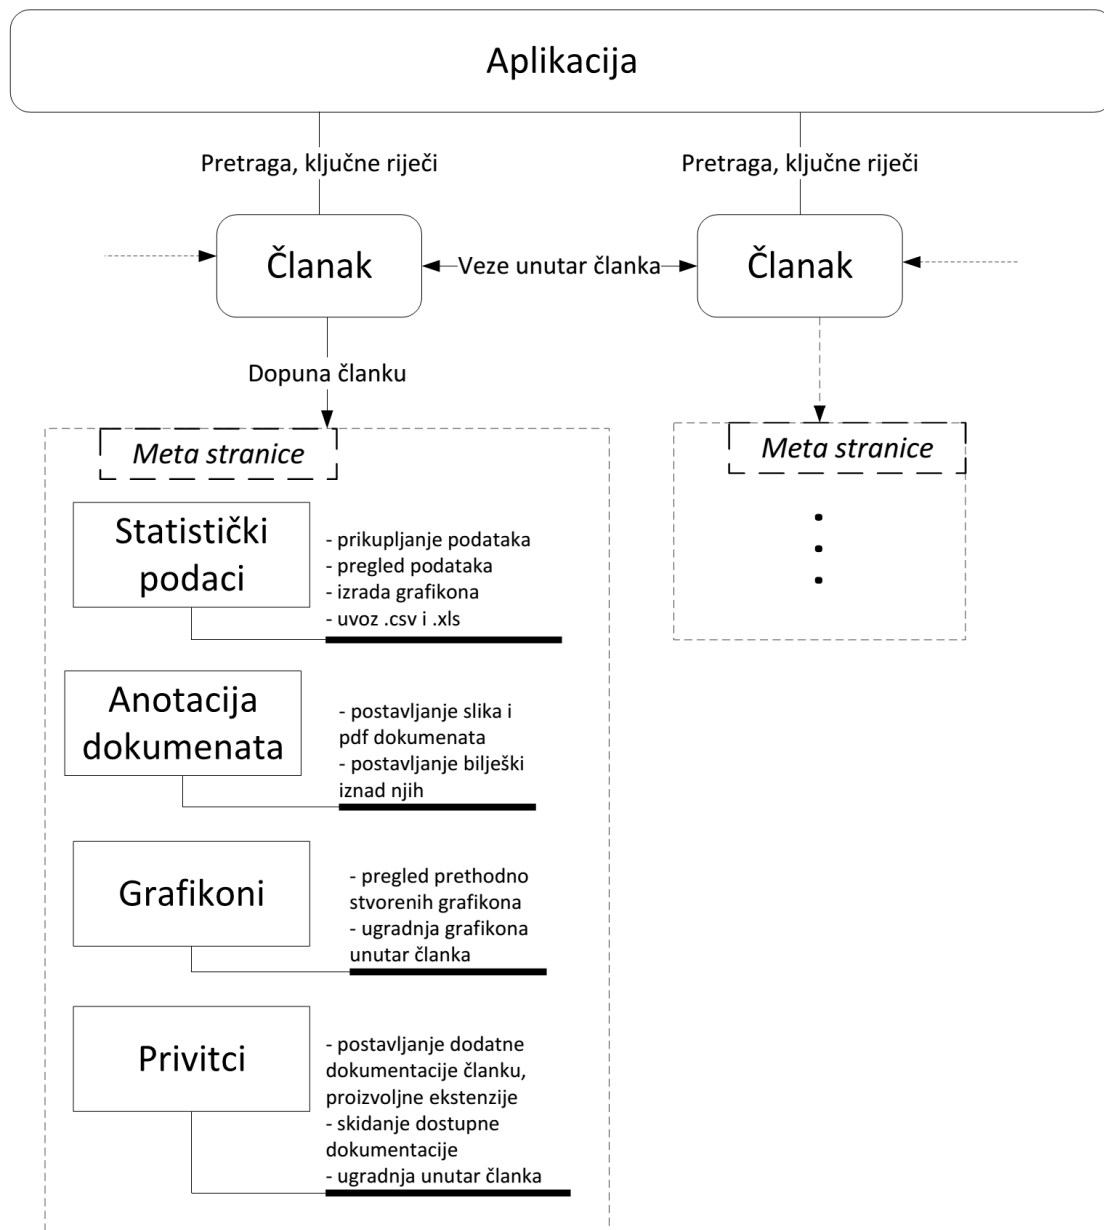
Aplikacija

Pretraga, ključne riječi

Pretraga, ključne riječi

Članak

Veze unutar članka

Članak

Dopuna članku

Meta stranice

Meta stranice

Statistički podaci

- prikupljanje podataka
- pregled podataka
- izrada grafikona
- uvoz .csv i .xls

Anotacija dokumenata

- postavljanje slika i pdf dokumenata
- postavljanje bilješki iznad njih

Grafikoni

- pregled prethodno stvorenih grafikona
- ugradnja grafikona unutar članka

Privitci

- postavljanje dodatne dokumentacije članku, proizvoljne ekstenzije
- skidanje dostupne dokumentacije
- ugradnja unutar članka